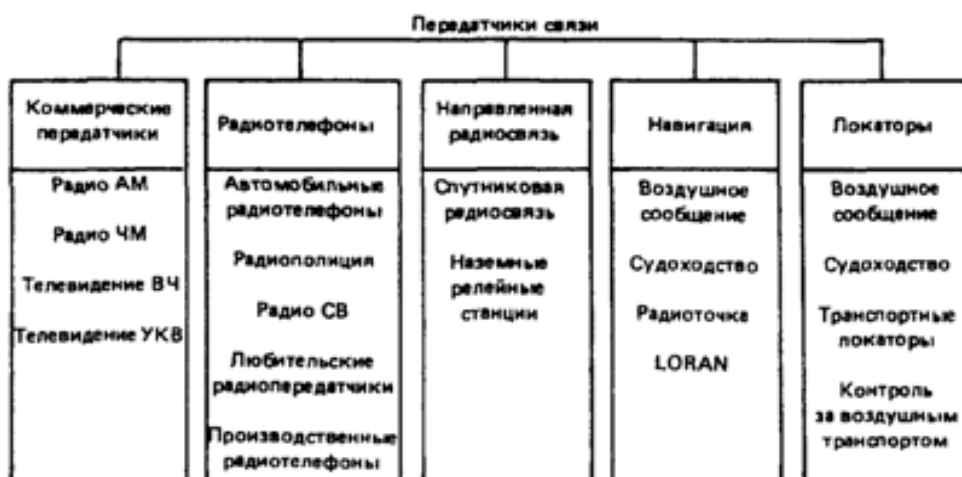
Передатчики связи

Коммерческие передатчики

Радио АМ

Радио ЧМ

Телевидение ВЧ

Телевидение УКВ

Радиотелефоны

Автомобильные радиотелефоны

Радиополиция

Радио СВ

Любительские радиопередатчики

Производственные радиотелефоны

Направленная радиосвязь

Спутниковая радиосвязь

Наземные релейные станции

Навигация

Воздушное сообщение

Судоходство

Радиоточка

LORAN

Локаторы

Воздушное сообщение

Судоходство

Транспортные локаторы

Контроль за воздушным транспортом